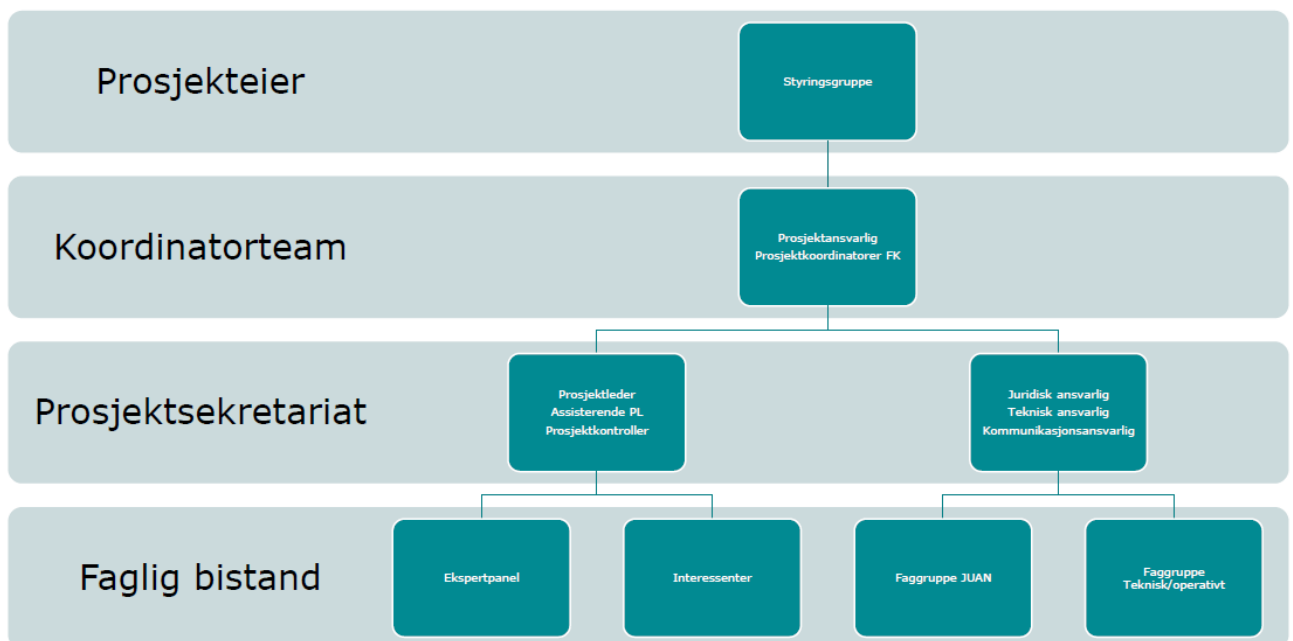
Prosjekteier

Styringsgruppe

Koordinatorteam

Prosjektansvarlig
Prosjektkoordinatorer FK

Prosjektsekretariat

Prosjektleder
Assisterende PL
Prosjektkontroller

Juridisk ansvarlig
Teknisk ansvarlig
Kommunikasjonsansvarlig

Faglig bistand

Ekspertpanel

Interessenter

Faggruppe JUAN

Faggruppe
Teknisk/operativt